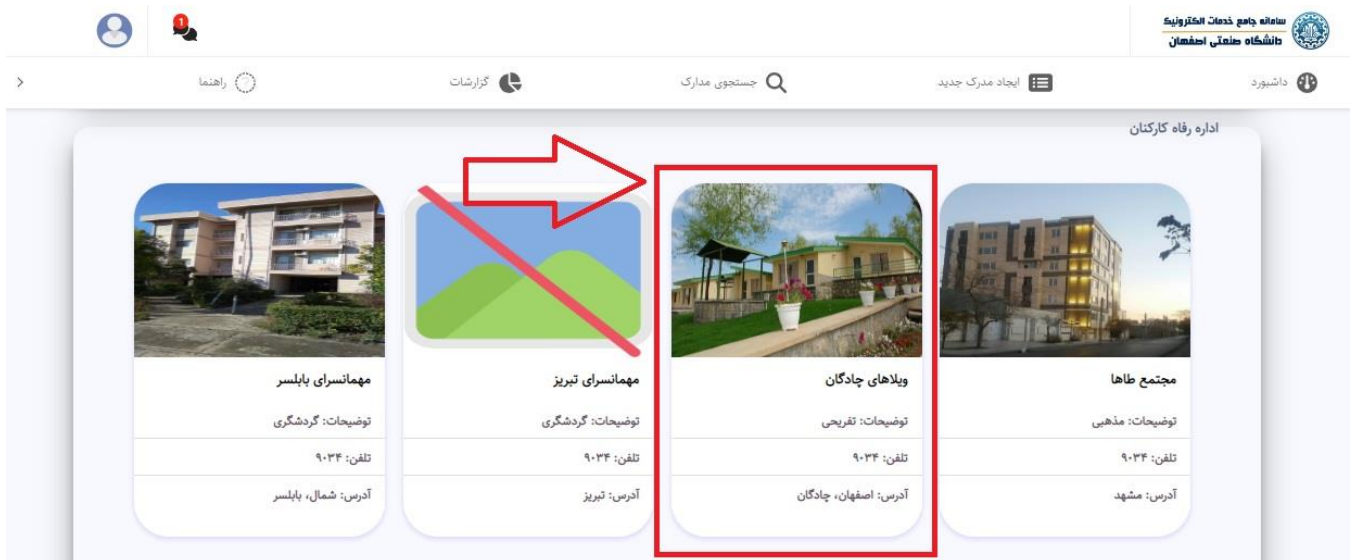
سامانه جامع خدمات الکترونیک
دانشگاه صنعتی اصفهان

1

داشبورد
ایجاد مدرک جدید
جستجوی مدارک
گزارشات
راهنما
>

اداره رفاه کارکنان

مجتمع طاها
توضیحات: مذهبی
تلفن: ۹۰۳۴
آدرس: مشهد

ویلاهای چادگان
توضیحات: تفریحی
تلفن: ۹۰۳۴
آدرس: اصفهان، چادگان

مهمانسرای تبریز
توضیحات: گردشگری
تلفن: ۹۰۳۴
آدرس: تبریز

مهمانسرای بابلسر
توضیحات: گردشگری
تلفن: ۹۰۳۴
آدرس: شمال، بابلسر